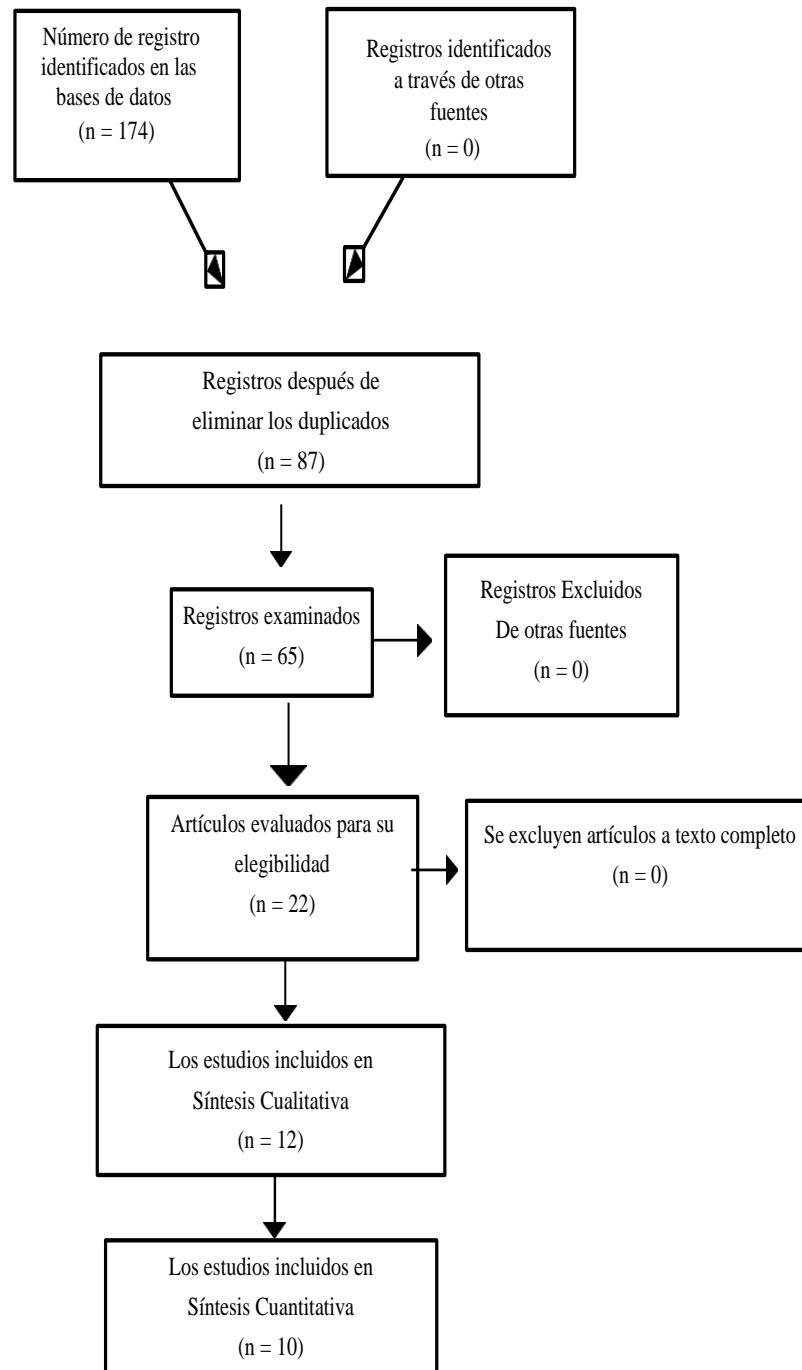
Número de registro identificados en las bases de datos
(n = 174)

Registros identificados a través de otras fuentes
(n = 0)

Registros después de eliminar los duplicados
(n = 87)

Registros examinados
(n = 65)

Registros Excluidos
De otras fuentes
(n = 0)

Artículos evaluados para su elegibilidad
(n = 22)

Se excluyen artículos a texto completo
(n = 0)

Los estudios incluidos en Síntesis Cualitativa
(n = 12)

Los estudios incluidos en Síntesis Cuantitativa
(n = 10)